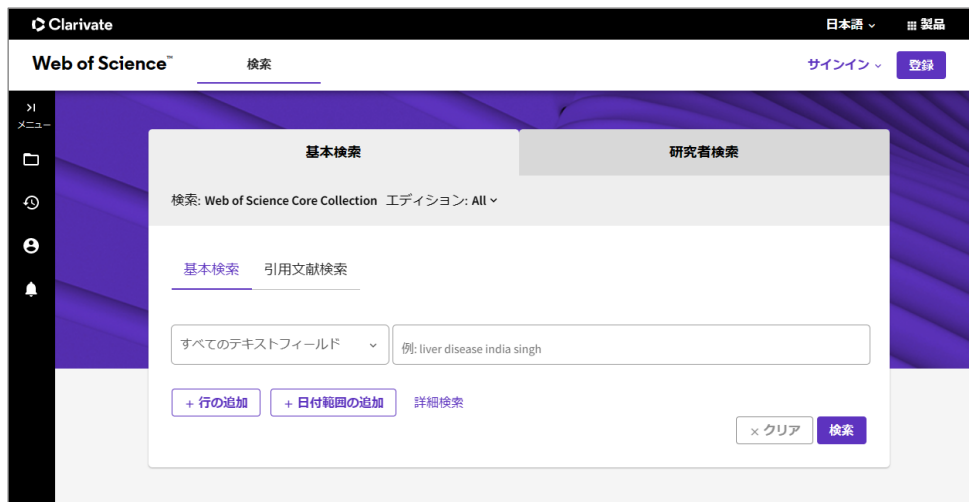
Clarivate
日本語
製品

Web of Science™
検索
サインイン
登録

メニュー

基本検索
研究者検索

検索: Web of Science Core Collection エディション: All

基本検索
引用文献検索

すべてのテキストフィールド
例: liver disease india singh

+ 行の追加
+ 日付範囲の追加
詳細検索

× クリア
検索